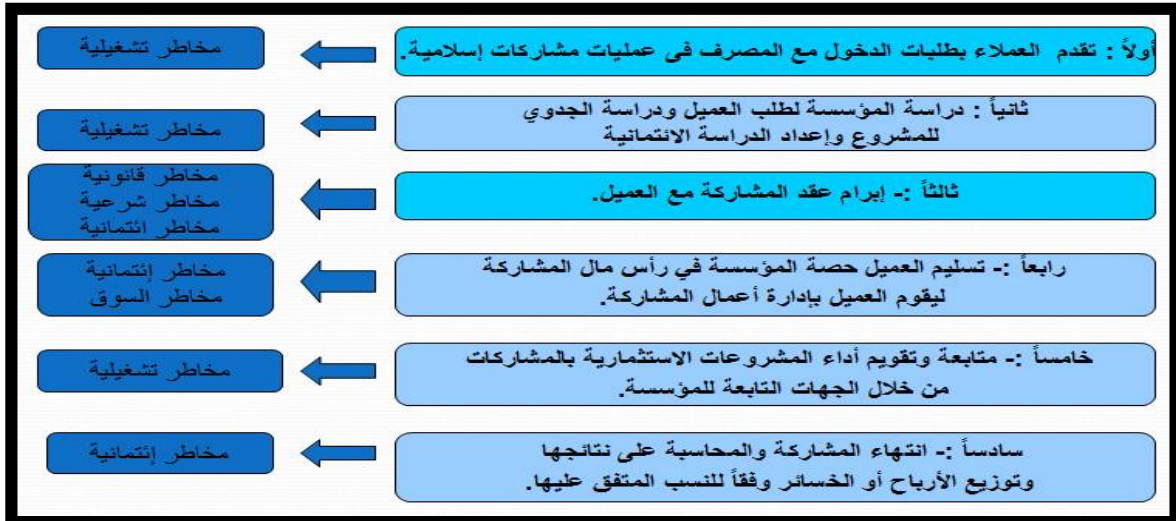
أولاً : تقدم العملاء بطلبات الدخول مع المصرف فى عمليات مشاركات إسلامية.

مخاطر تشغيلية

ثانياً : دراسة المؤسسة لطلب العميل ودراسة الجدوي للمشروع وإعداد الدراسة الائتمانية

مخاطر تشغيلية

ثالثاً :- إبرام عقد المشاركة مع العميل.

مخاطر قانونية
مخاطر شرعية
مخاطر ائتمانية

رابعاً :- تسليم العميل حصة المؤسسة في رأس مال المشاركة ليقوم العميل بإدارة أعمال المشاركة.

مخاطر إئتمانية
مخاطر السوق

خامساً :- متابعة وتقويم أداء المشروعات الاستثمارية بالمشاركات من خلال الجهات التابعة للمؤسسة.

مخاطر تشغيلية

سادساً :- انتهاء المشاركة والمحاسبة على نتائجها وتوزيع الأرباح أو الخسائر وفقاً للنسب المتفق عليها.

مخاطر إئتمانية